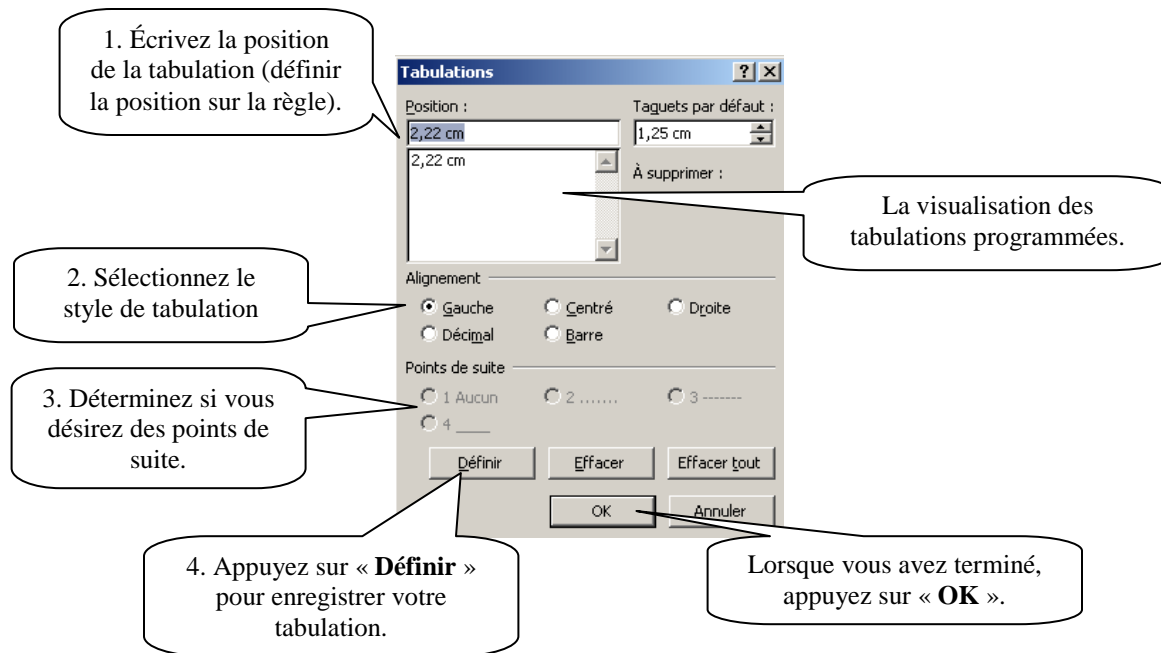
1. Écrivez la position de la tabulation (définir la position sur la règle).

Tabulations ? X

Position :

2,22 cm

2,22 cm

Taquets par défaut :

1,25 cm

À supprimer :

La visualisation des tabulations programmées.

2. Sélectionnez le style de tabulation

Alignement

Gauche

Centré

Droite

Décimal

Barre

Points de suite

3. Déterminez si vous désirez des points de suite.

1 Aucun

2 .......

3 -------

4 ____

Définir

Effacer

Effacer tout

OK

Annuler

4. Appuyez sur « **Définir** » pour enregistrer votre tabulation.

Lorsque vous avez terminé, appuyez sur « **OK** ».